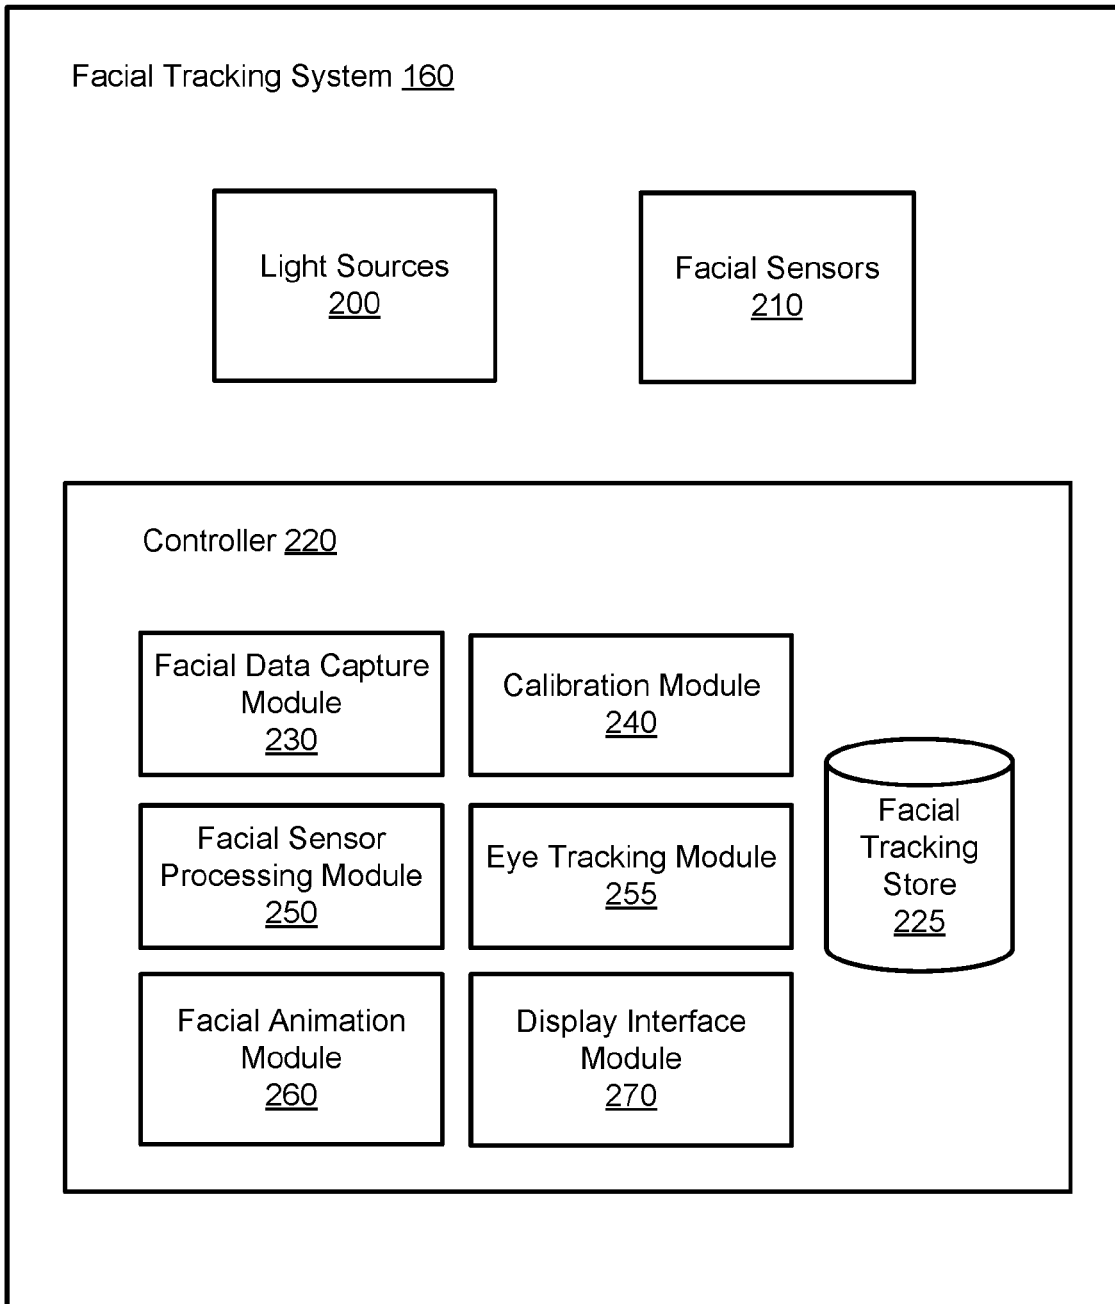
Facial Tracking System 160

Light Sources
200

Facial Sensors
210

Controller 220

Facial Data Capture Module
230

Calibration Module
240

Facial Tracking Store
225

Facial Sensor Processing Module
250

Eye Tracking Module
255

Facial Animation Module
260

Display Interface Module
270